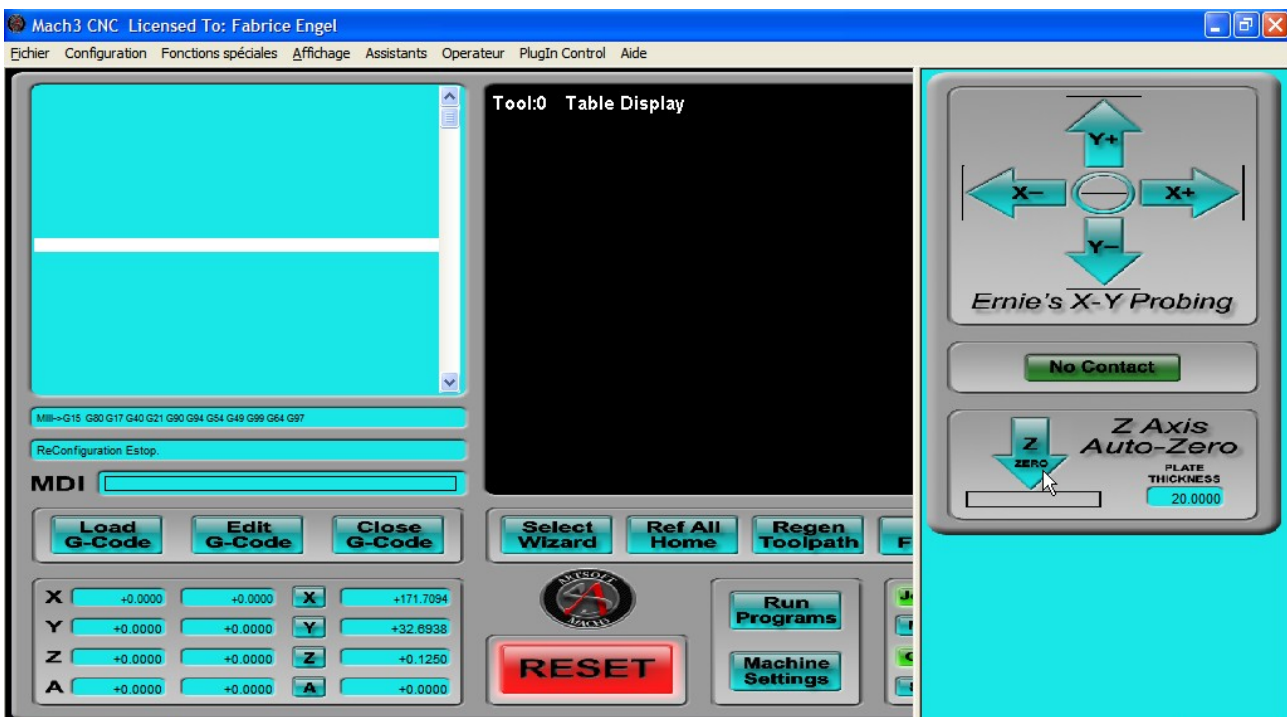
Mach3 CNC Licensed To: Fabrice Engel

Fichier Configuration Fonctions spéciales Affichage Assistants Operateur PlugIn Control Aide

Tool:0 Table Display

Y+
X–
X+
Y–
Ernie's X-Y Probing

No Contact

Z Axis Auto-Zero
Z ZERO
PLATE THICKNESS
20.0000

Mill->G15 G80 G17 G40 G21 G90 G94 G54 G49 G99 G64 G97

ReConfiguration Estop.

MDI

Load G-Code
Edit G-Code
Close G-Code

Select Wizard
Ref All Home
Regen Toolpath

| X | +0.0000 | +0.0000 | X | +171.7094 |
|---|---|---|---|---|
| Y | +0.0000 | +0.0000 | Y | +32.6938 |
| Z | +0.0000 | +0.0000 | Z | +0.1250 |
| A | +0.0000 | +0.0000 | A | +0.0000 |

ARTSOFT MACH

RESET

Run Programs

Machine Settings